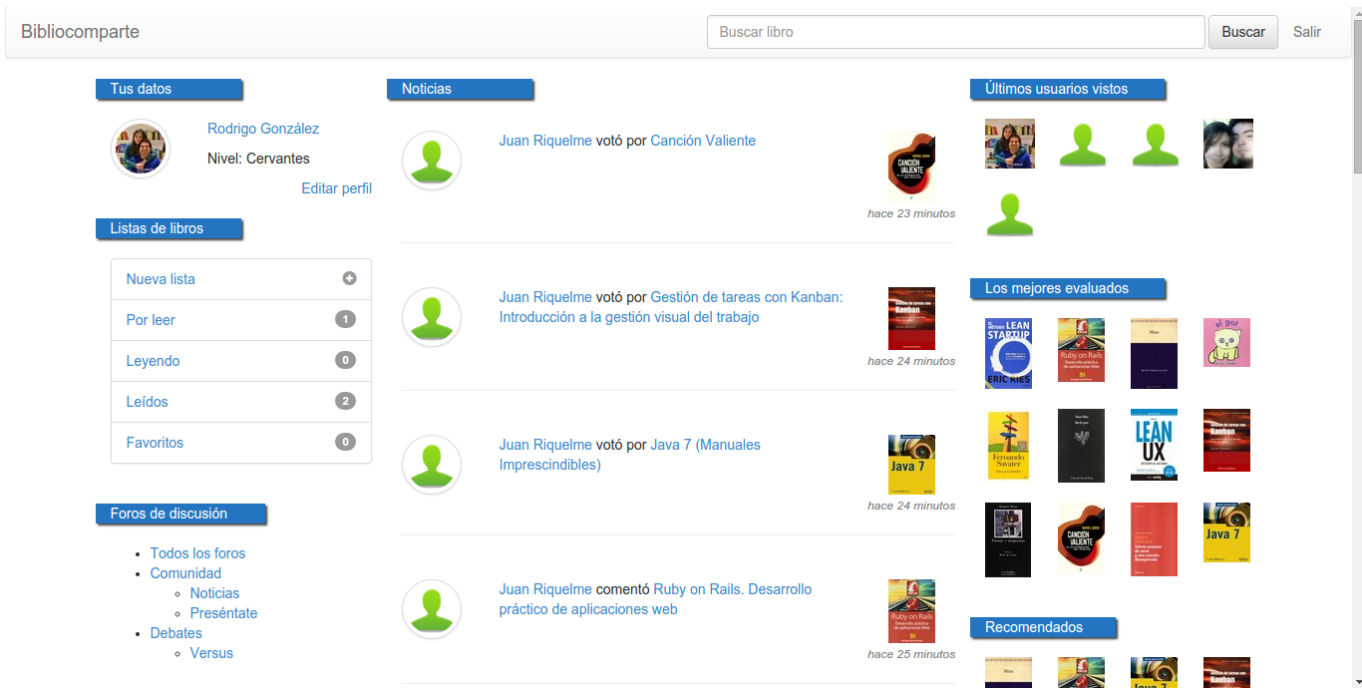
Bibliocomparte

Buscar libro

Buscar

Salir

Tus datos

Rodrigo González

Nivel: Cervantes

Editar perfil

Listas de libros

Nueva lista

Por leer 1

Leyendo 0

Leídos 2

Favoritos 0

Foros de discusión

- Todos los foros
- Comunidad
  - Noticias
  - Preséntate
- Debates
  - Versus

Noticias

Juan Riquelme votó por Canción Valiente

hace 23 minutos

Juan Riquelme votó por Gestión de tareas con Kanban: Introducción a la gestión visual del trabajo

hace 24 minutos

Juan Riquelme votó por Java 7 (Manuales Imprescindibles)

hace 24 minutos

Juan Riquelme comentó Ruby on Rails. Desarrollo práctico de aplicaciones web

hace 25 minutos

Últimos usuarios vistos

Los mejores evaluados

Recomendados